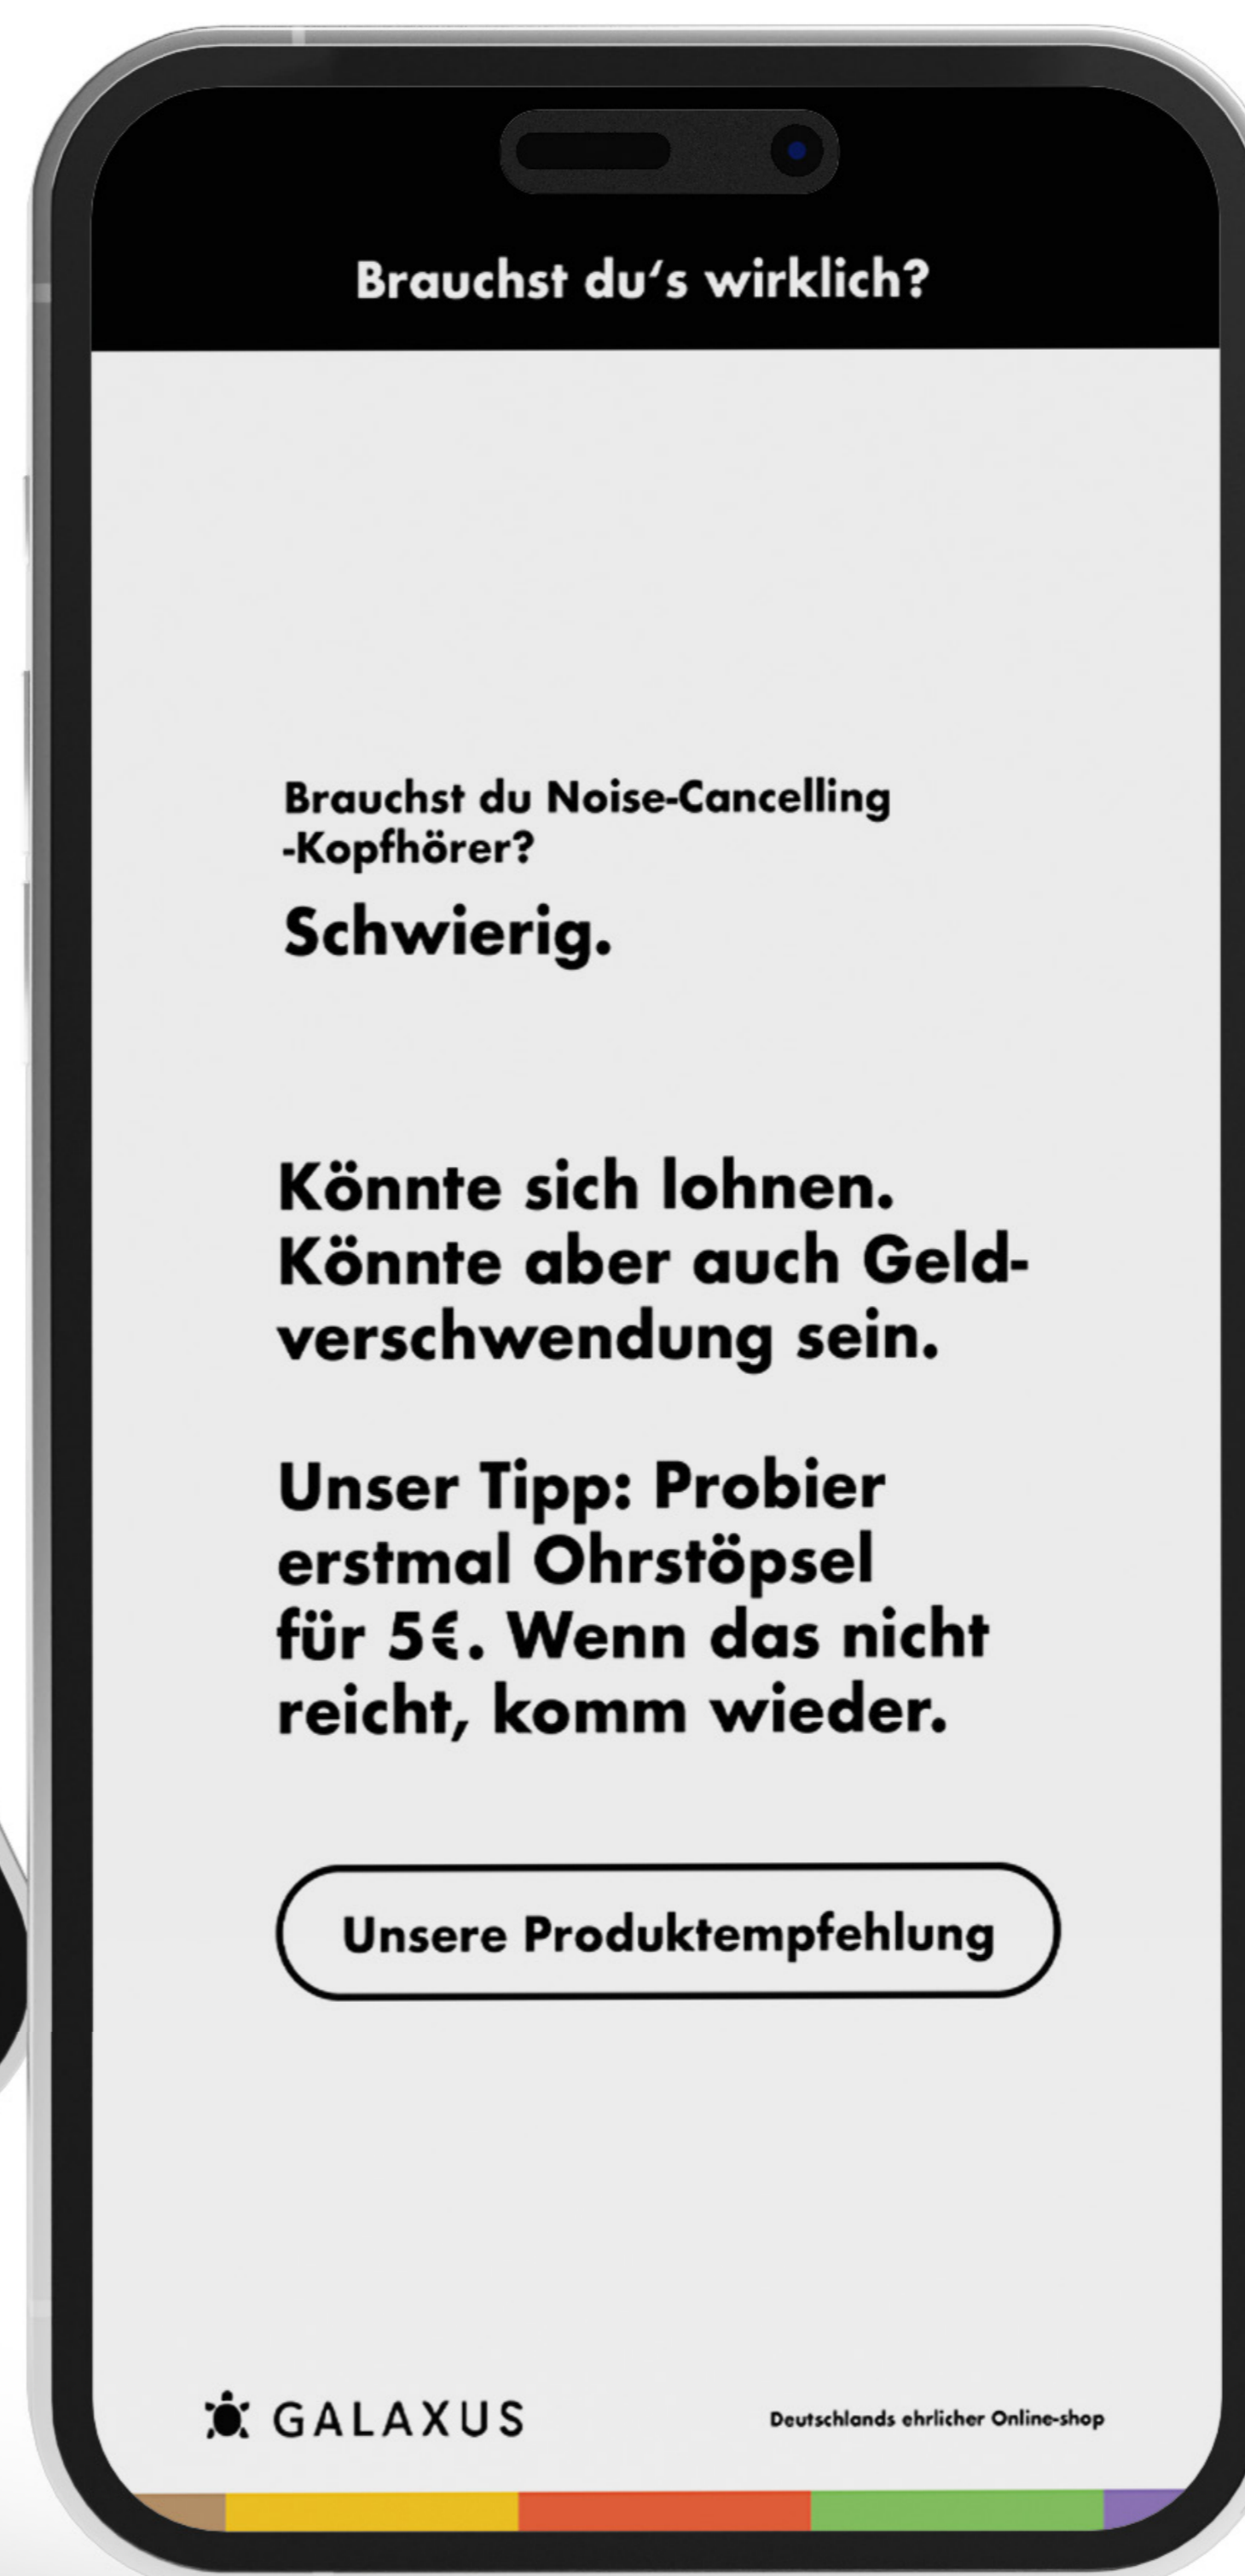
Brauchst du‘s wirklich?

Brauchst du Noise-Cancelling -Kopfhörer?

Schwierig.

Könnte sich lohnen. Könnte aber auch Geldverschwendung sein.

Unser Tipp: Probier erstmal Ohrstöpsel für 5€. Wenn das nicht reicht, komm wieder.

Unsere Produktempfehlung

GALAXUS

Deutschlands ehrlicher Online-shop